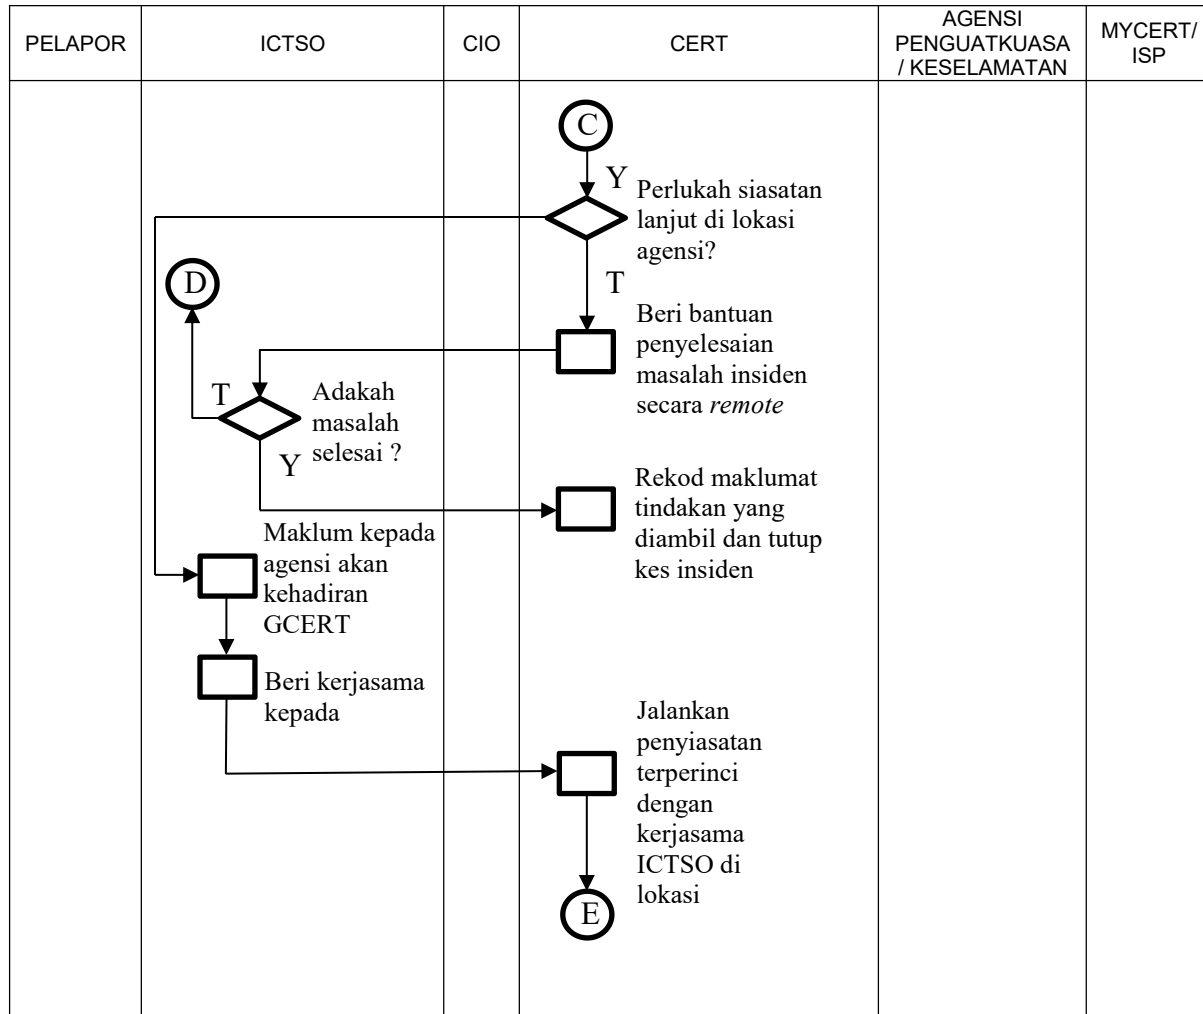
| PELAPOR | ICTSO | CIO | CERT | AGENSI PENGUATKUASA / KESELAMATAN | MYCERT/ ISP |
|---|---|---|---|---|---|

C

Y

Perlukah siasatan lanjut di lokasi agensi?

T

D

Beri bantuan penyelesaian masalah insiden secara *remote*

T

Adakah masalah selesai ?

Y

Rekod maklumat tindakan yang diambil dan tutup kes insiden

Maklum kepada agensi akan kehadiran GCERT

Beri kerjasama kepada

Jalankan penyiasatan terperinci dengan kerjasama ICTSO di lokasi

E